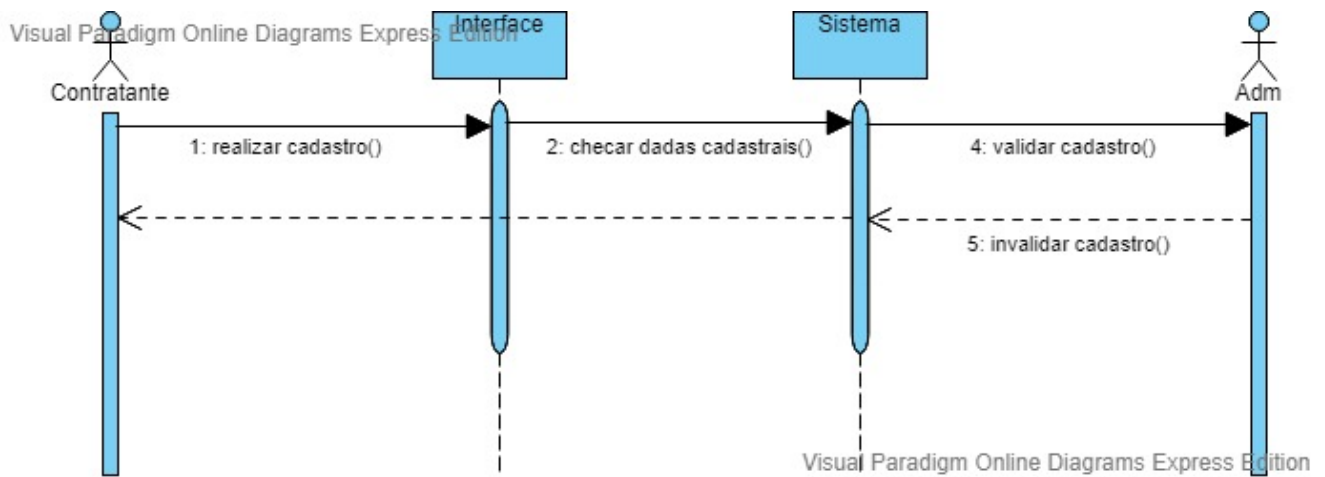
Visual Paradigm Online Diagrams Express Edition

Contratante

Interface

Sistema

Adm

1: realizar cadastro()

2: checar dadas cadastrais()

4: validar cadastro()

5: invalidar cadastro()

Visual Paradigm Online Diagrams Express Edition